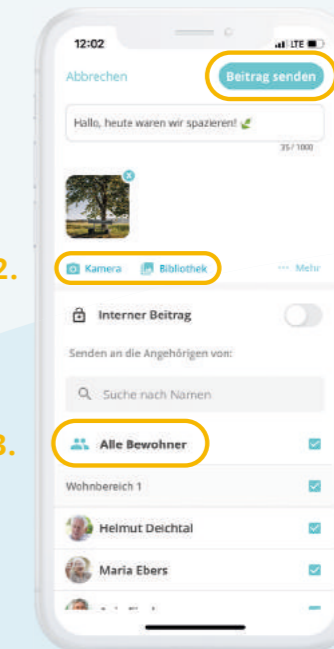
12:02
LTE

Abbrechen

Beitrag senden

Hallo, heute waren wir spazieren!

35 / 1000

2.

Kamera

Bibliothek

··· Mehr

Interner Beitrag

Senden an die Angehörigen von:

Suche nach Namen

3.

Alle Bewohner

Wohnbereich 1

Helmut Deichtal

Maria Ebers

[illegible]